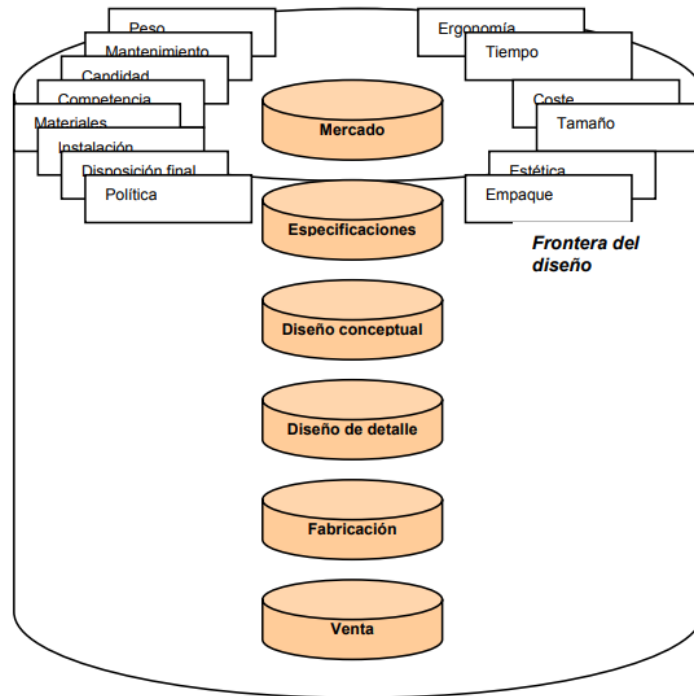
Peso
Mantenimiento
Candidad
Competencia
Materiales
Instalación
Disposición final
Política

Ergonomía
Tiempo
Coste
Tamaño
Estética
Empaque

Mercado
Especificaciones
Diseño conceptual
Diseño de detalle
Fabricación
Venta

Frontera del diseño